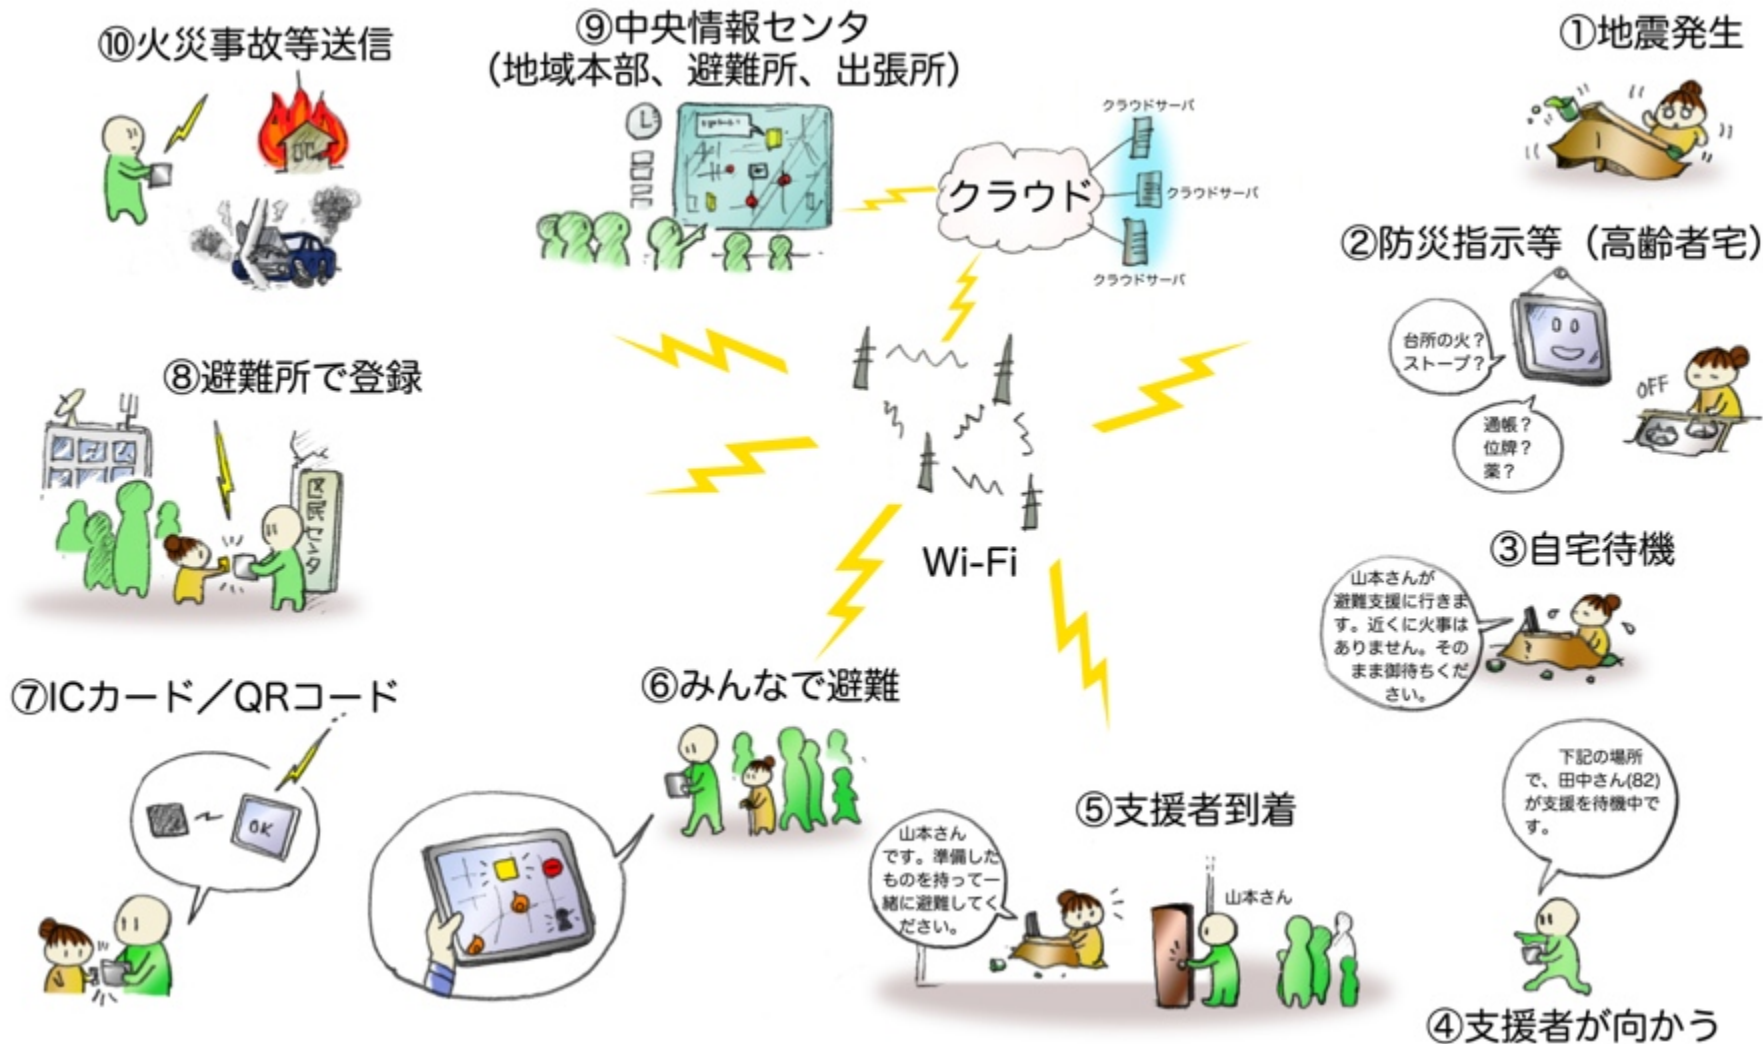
⑩火災事故等送信

⑨中央情報センタ
(地域本部、避難所、出張所)

クラウドサーバ
クラウド
クラウドサーバ
クラウドサーバ

①地震発生

②防災指示等(高齢者宅)

台所の火?
ストーブ?

OFF

通帳?
位牌?
薬?

⑧避難所で登録

区民センタ

Wi-Fi

③自宅待機

山本さんが避難支援に行きます。近くに火事はありません。そのまま御待ちください。

⑦ICカード/QRコード

OK

⑥みんなで避難

下記の場所で、田中さん(82)が支援を待機中です。

⑤支援者到着

山本さんです。準備したものを持って一緒に避難してください。

山本さん

④支援者が向かう